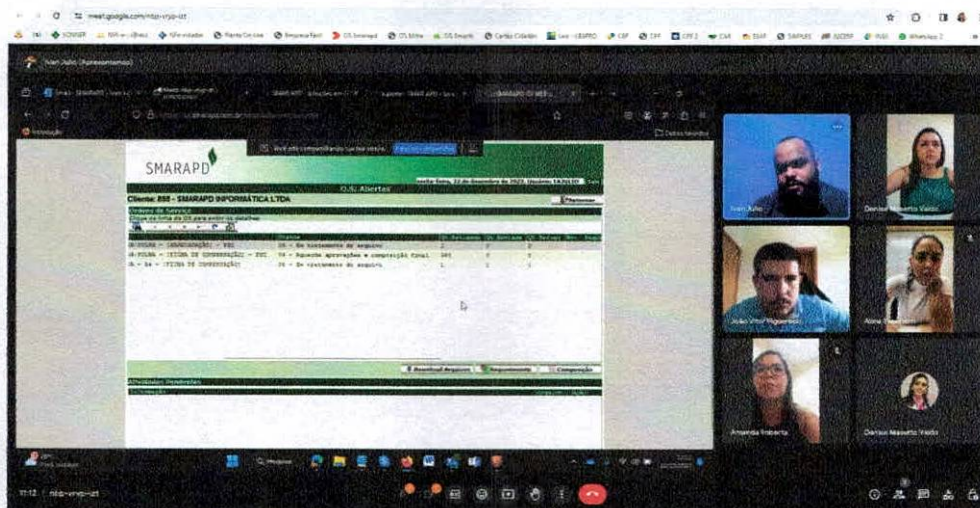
meet.google.com/nto-vnjo-izt

Ivan Julio (Apresentando)

SMARAPD

O.S. Abertas

Cliente: 888 - SMARAPD INFORMÁTICA LTDA

Retornar

Ordens de Serviço

Clique na linha da OS para exibir os detalhes

| | Status | | | |
|---|---|---|---|---|
| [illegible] - FOLHA - (ADEQUAÇÃO) - PSI | 05 - Em tratamento de arquivo | 1 | 0 | 0 |
| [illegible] - FOLHA - (FICHA DE CONVERSAÇÃO) - PSI | 06 - Aguarda aprovação e conversão final | 385 | 0 | 0 |
| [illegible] - RH - (FICHA DE CONVERSÃO) | 05 - Em tratamento de arquivo | 1 | 0 | 0 |

Download Arquivos | Requerimento | Composição

Atividades Pendentes

Ivan Julio

Denise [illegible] Vieira

João Vitor Figueiredo

Aline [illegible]

Amanda Roberta

Denise Mazetto Vieira

11:12 | nto-vnjo-izt